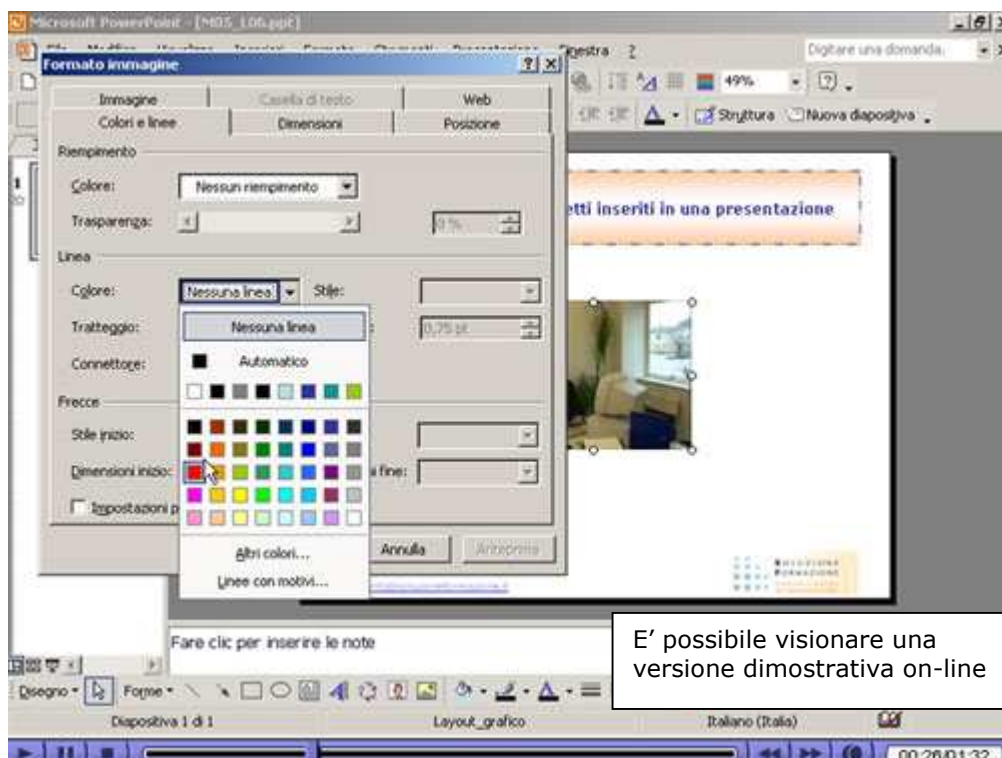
Microsoft PowerPoint - [M05_106.ppt]

Finestra ?

Digitare una domanda.

Formato immagine

49%

Struttura Nuova diapositiva

Immagine | Casella di testo | Web
Colori e linee | Dimensioni | Posizione

Riempimento

Colore: Nessun riempimento

Trasparenza: 0 %

Linea

Colore: Nessuna linea Stile:

Tratteggio: 0,75 pt

Connettore:

Nessuna linea

Automatico

Frecce

Stile inizio:

Dimensioni inizio: fine:

Impostazioni p

Altri colori...

Linee con motivi...

Annulla Anteprima

tti inseriti in una presentazione

Fare clic per inserire le note

E' possibile visionare una versione dimostrativa on-line

Disegno Forme

Diapositiva 1 di 1 Layout_grafico Italiano (Italia)

00:26/01:32